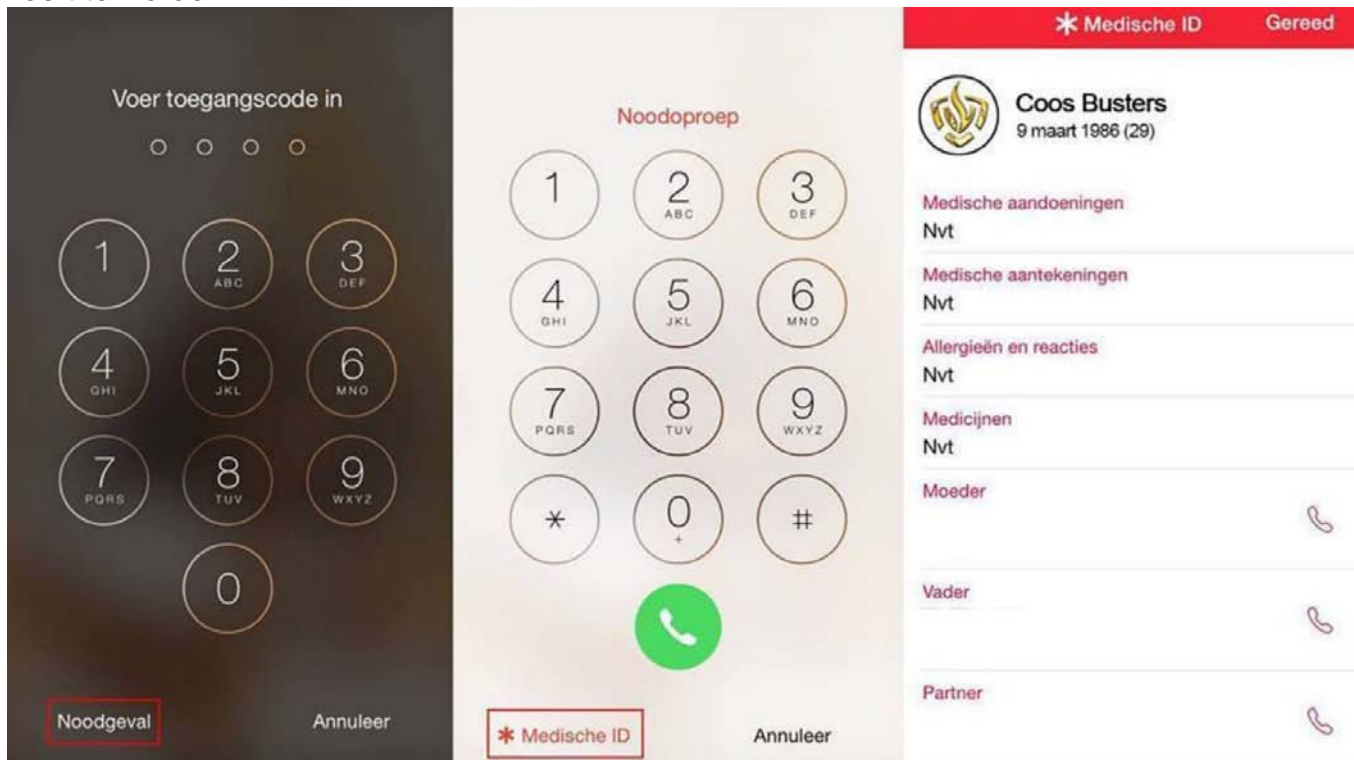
Voer toegangscode in

1
2 ABC
3 DEF
4 GHI
5 JKL
6 MNO
7 PQRS
8 TUV
9 WXYZ
0

Noodgeval
Annuleer

Noodoproep

1
2 ABC
3 DEF
4 GHI
5 JKL
6 MNO
7 PQRS
8 TUV
9 WXYZ
*
0 +
#

* Medische ID
Annuleer

* Medische ID
Gereed

Coos Busters
9 maart 1986 (29)

Medische aandoeningen
Nvt

Medische aantekeningen
Nvt

Allergieën en reacties
Nvt

Medicijnen
Nvt

Moeder

Vader

Partner